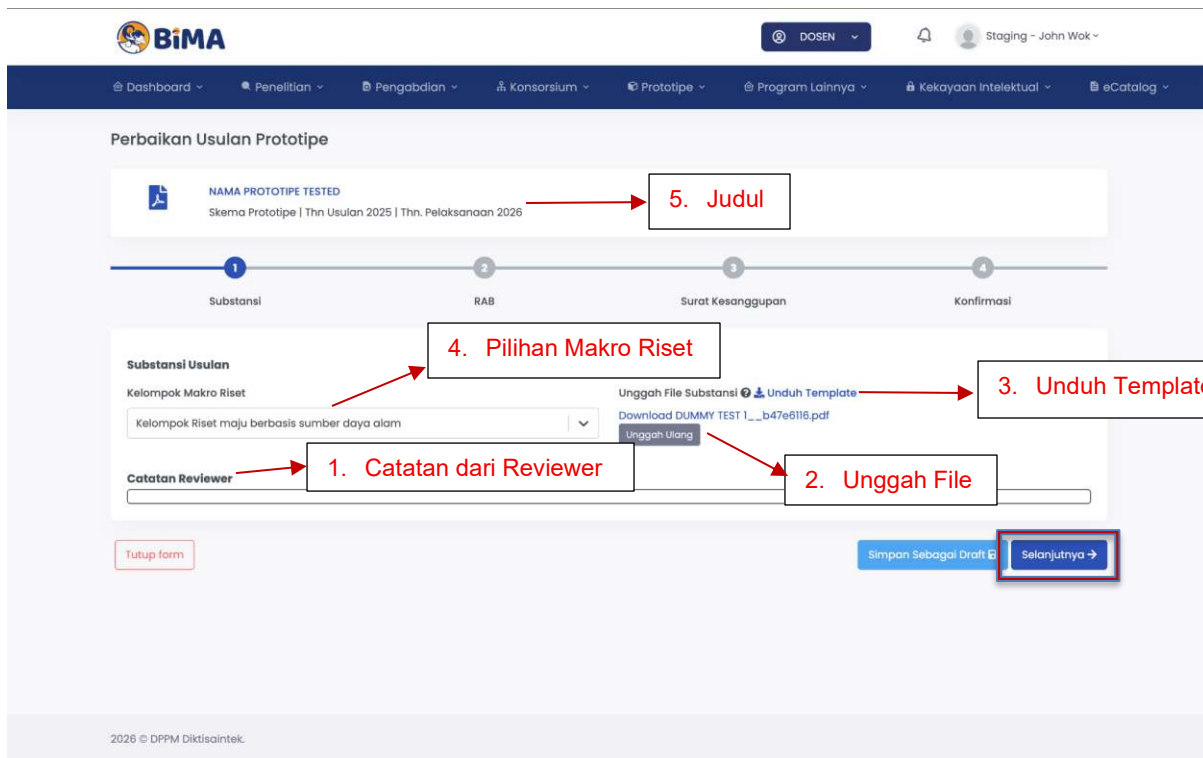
BiMA

DOSEN

Staging - John Wok

Dashboard Penelitian Pengabdian Konsorsium Prototipe Program Lainnya Kekayaan Intelektual eCatalog

Perbaikan Usulan Prototipe

NAMA PROTOTIPE TESTED
Skema Prototipe | Thn Usulan 2025 | Thn. Pelaksanaan 2026

5. Judul

1 Substansi
2 RAB
3 Surat Kesanggupan
4 Konfirmasi

4. Pilihan Makro Riset

Substansi Usulan

Kelompok Makro Riset

Kelompok Riset maju berbasis sumber daya alam

Unggah File Substansi Unduh Template

3. Unduh Template

Download DUMMY TEST 1__b47e6116.pdf

Unggah Ulang

Catatan Reviewer

1. Catatan dari Reviewer

2. Unggah File

Tutup form

Simpan Sebagai Draft

Selanjutnya →

2026 © DPPM Diktisaintek.